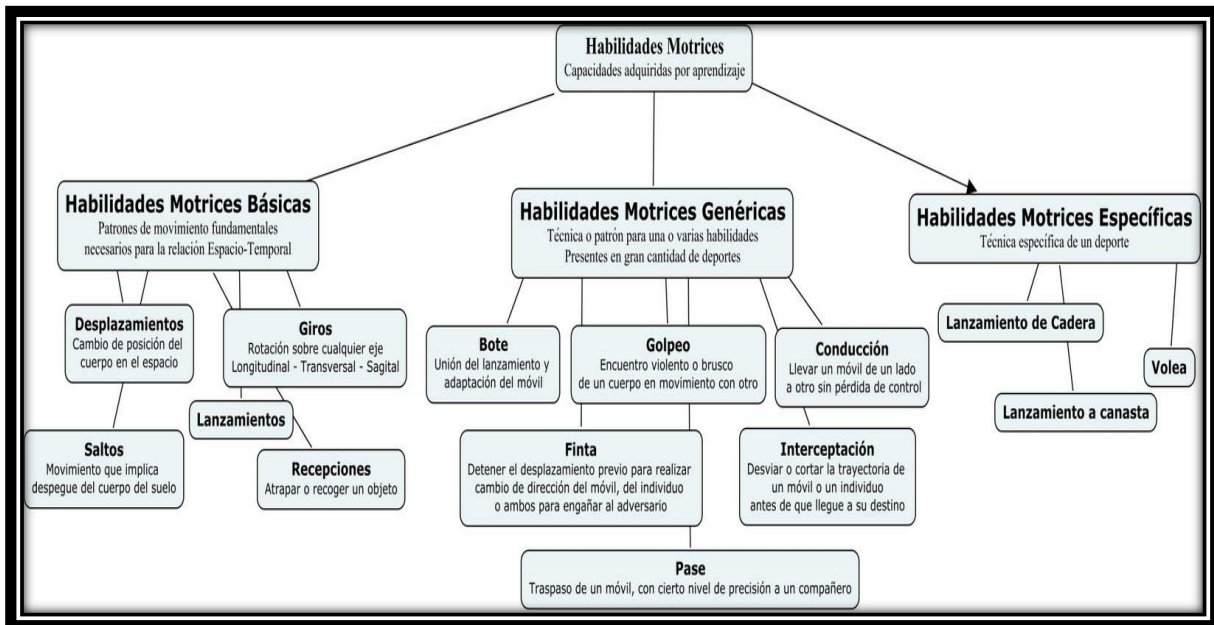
Habilidades Motrices
Capacidades adquiridas por aprendizaje

Habilidades Motrices Básicas
Patrones de movimiento fundamentales necesarios para la relación Espacio-Temporal

Desplazamientos
Cambio de posición del cuerpo en el espacio

Giros
Rotación sobre cualquier eje Longitudinal - Transversal - Sagital

Saltos
Movimiento que implica despegue del cuerpo del suelo

Lanzamientos

Recepciones
Atrapar o recoger un objeto

Habilidades Motrices Genéricas
Técnica o patrón para una o varias habilidades Presentes en gran cantidad de deportes

Bote
Unión del lanzamiento y adaptación del móvil

Golpeo
Encuentro violento o brusco de un cuerpo en movimiento con otro

Conducción
Llevar un móvil de un lado a otro sin pérdida de control

Finta
Detener el desplazamiento previo para realizar cambio de dirección del móvil, del individuo o ambos para engañar al adversario

Interceptación
Desviar o cortar la trayectoria de un móvil o un individuo antes de que llegue a su destino

Pase
Traspaso de un móvil, con cierto nivel de precisión a un compañero

Habilidades Motrices Específicas
Técnica específica de un deporte

Lanzamiento de Cadera

Volea

Lanzamiento a canasta